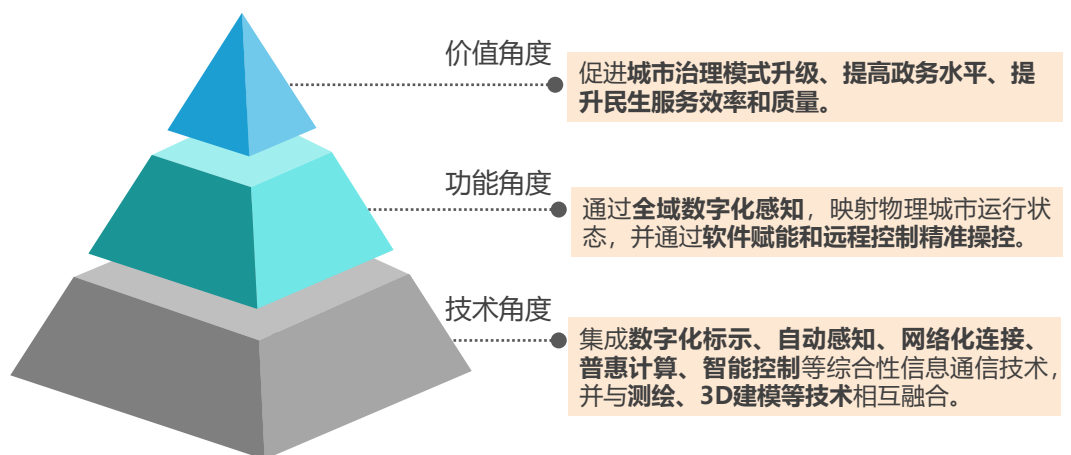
价值角度

促进城市治理模式升级、提高政务水平、提升民生服务效率和质量。

功能角度

通过全域数字化感知，映射物理城市运行状态，并通过软件赋能和远程控制精准操控。

技术角度

集成数字化标示、自动感知、网络化连接、普惠计算、智能控制等综合性信息通信技术，并与测绘、3D建模等技术相互融合。